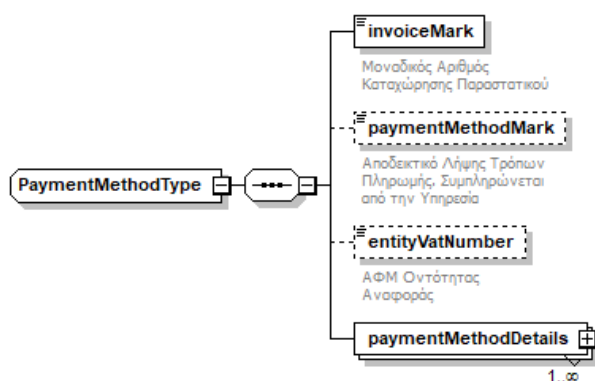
PaymentMethodType

invoiceMark

Μοναδικός Αριθμός Καταχώρησης Παραστατικού

paymentMethodMark

Αποδεικτικό Λήψης Τρόπων Πληρωμής, Συμπληρώνεται από την Υπηρεσία

entityVatNumber

ΑΦΜ Οντότητας Αναφοράς

paymentMethodDetails

1..∞